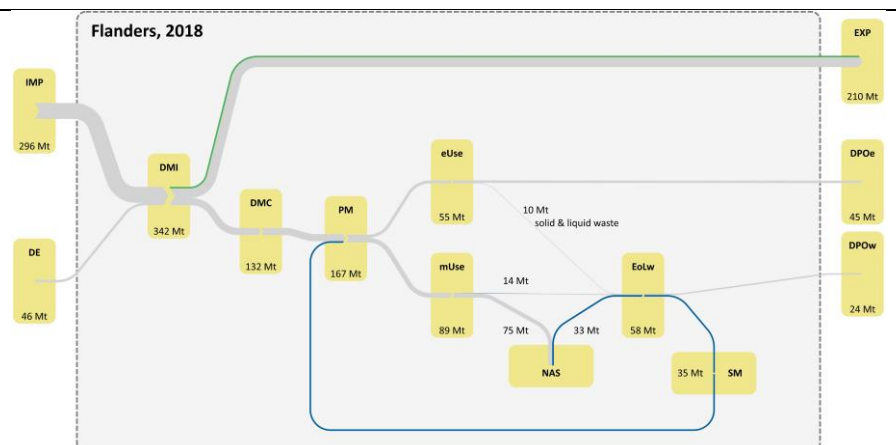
Flanders, 2018

IMP
296 Mt

DE
46 Mt

DMI
342 Mt

DMC
132 Mt

PM
167 Mt

eUse
55 Mt

10 Mt
solid & liquid waste

mUse
89 Mt

14 Mt

75 Mt

33 Mt

NAS

EoLw
58 Mt

35 Mt
SM

EXP
210 Mt

DPOe
45 Mt

DPOw
24 Mt